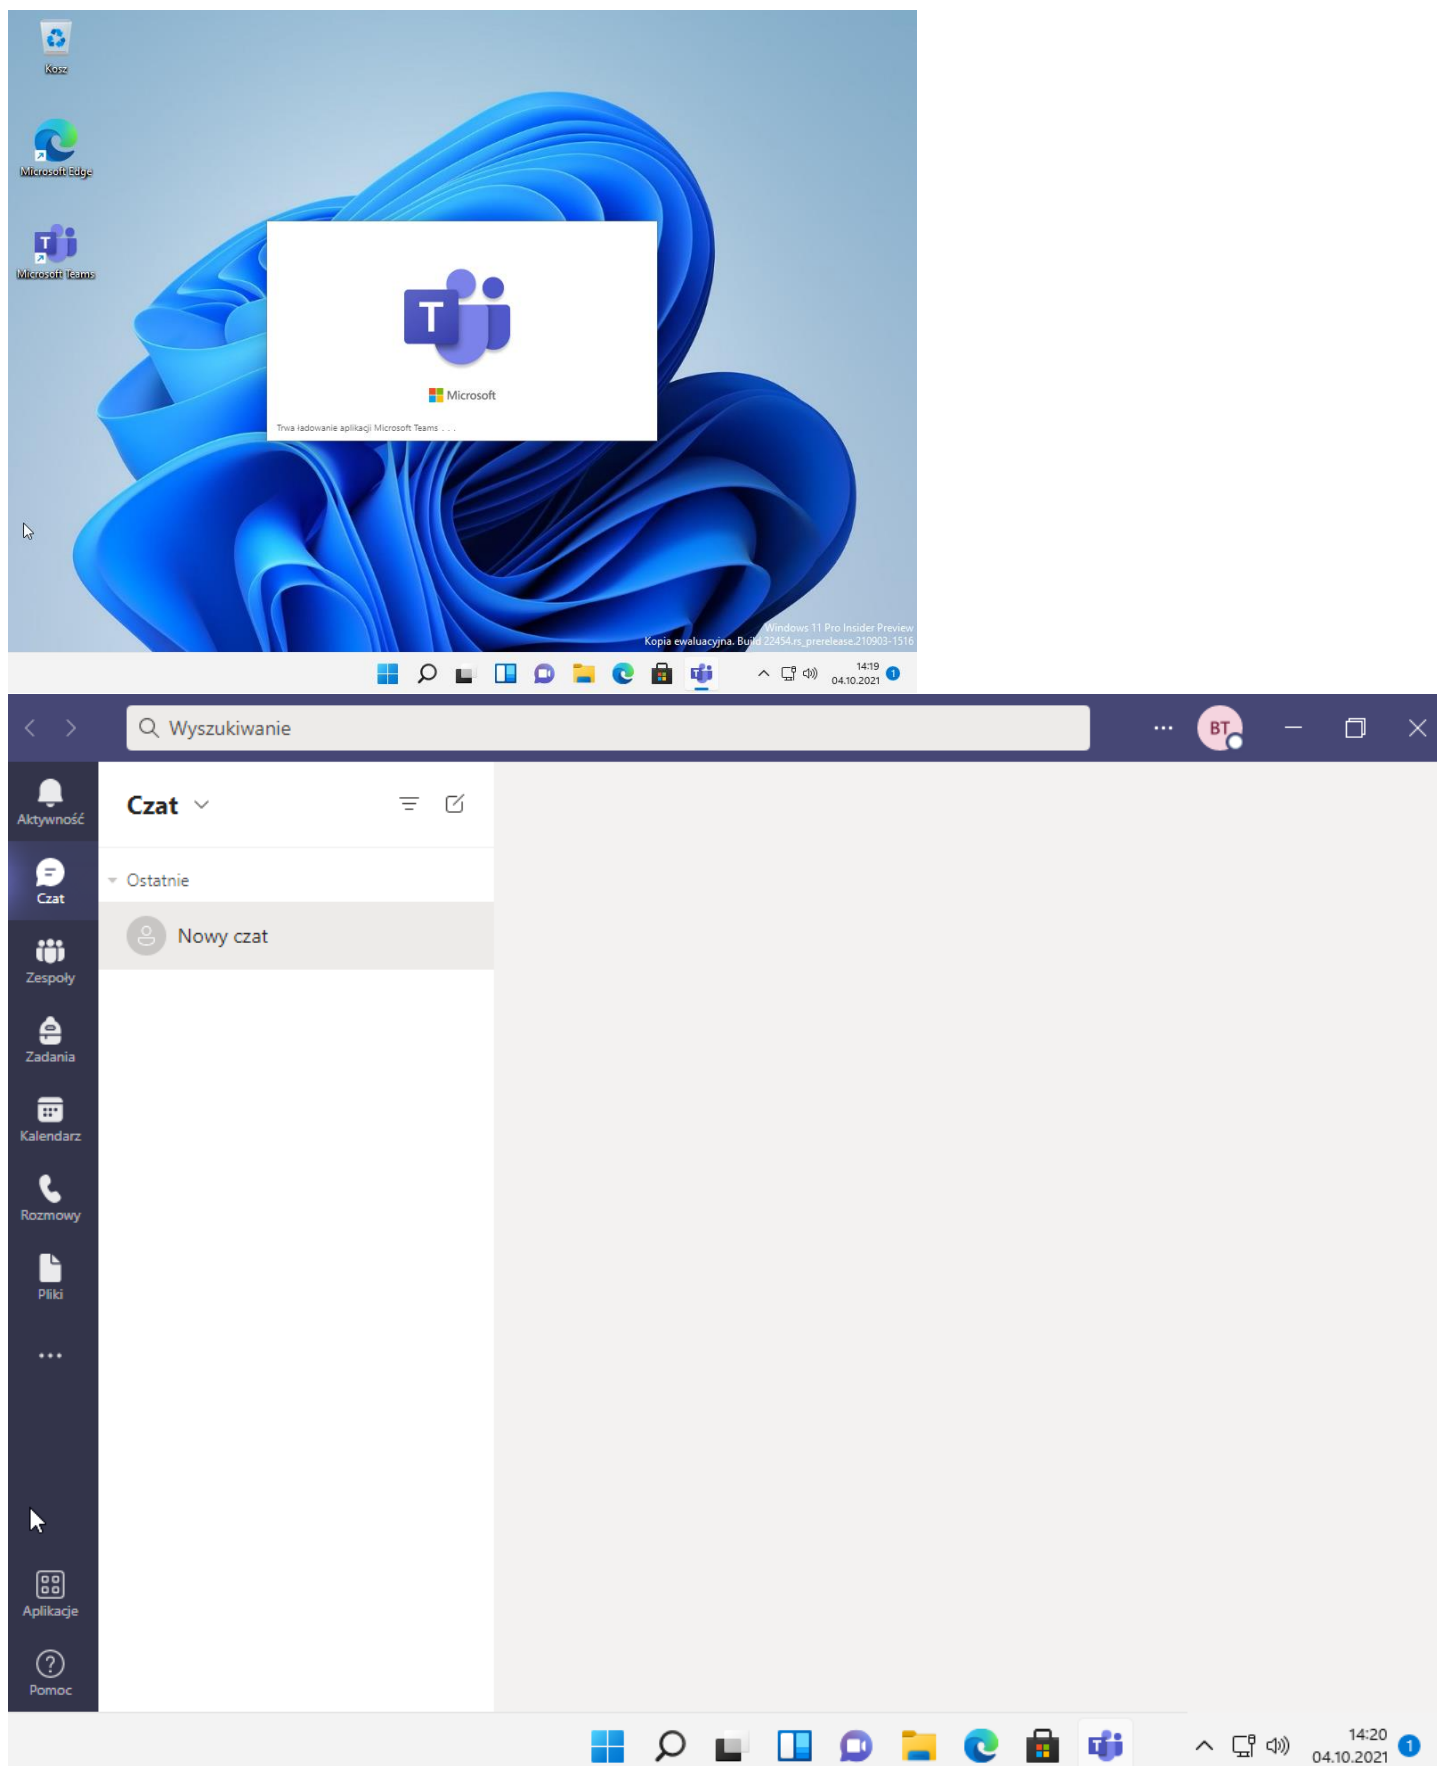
Kosz

Microsoft Edge

Microsoft Teams

Microsoft

Trwa ładowanie aplikacji Microsoft Teams . . .

Windows 11 Pro Insider Preview
Kopia ewaluacyjna. Build 22454.rs_prerelease.210903-1516

14:19
04.10.2021

Wyszukiwanie

BT

Aktywność

Czat

Zespoły

Zadania

Kalendarz

Rozmowy

Pliki

...

Aplikacje

Pomoc

Czat

Ostatnie

Nowy czat

14:20
04.10.2021